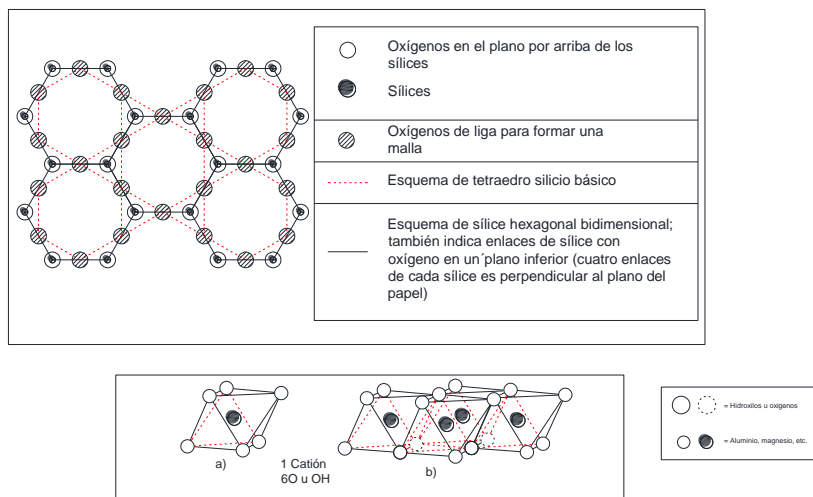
| | |
|---|---|
| | Oxígenos en el plano por arriba de los sílices |
| | Sílices |
| | Oxígenos de liga para formar una malla |
| | Esquema de tetraedro silicio básico |
| | Esquema de sílice hexagonal bidimensional; también indica enlaces de sílice con oxígeno en un´plano inferior (cuatro enlaces de cada sílice es perpendicular al plano del papel) |

a)

1 Catión
6O u OH

b)

= Hidroxilos u oxigenos

= Aluminio, magnesio, etc.